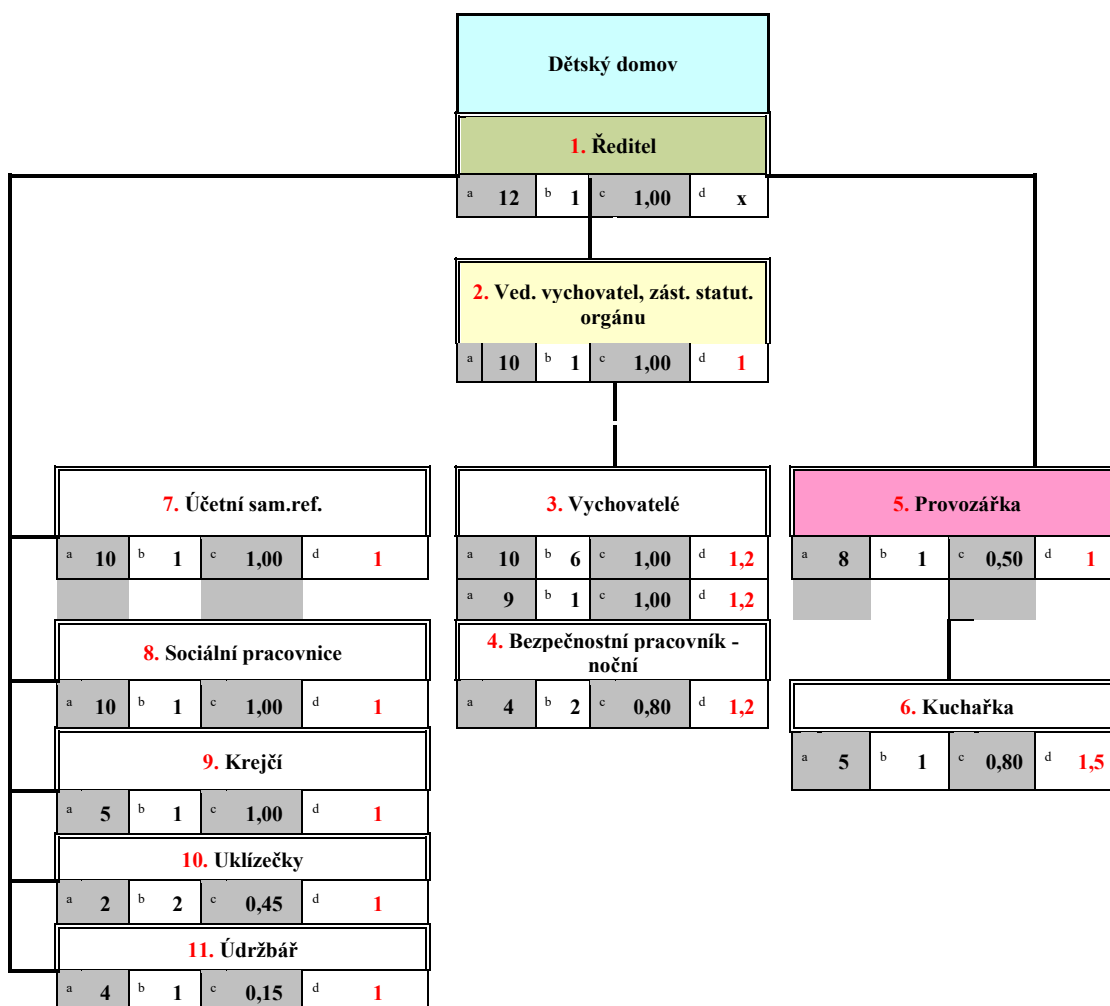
Dětský domov

1. Ředitel

| a | 12 | b | 1 | c | 1,00 | d | x |
|---|---|---|---|---|---|---|---|

2. Ved. vychovatel, zást. statut. orgánu

| a | 10 | b | 1 | c | 1,00 | d | 1 |
|---|---|---|---|---|---|---|---|

7. Účetní sam.ref.

| a | 10 | b | 1 | c | 1,00 | d | 1 |
|---|---|---|---|---|---|---|---|

8. Sociální pracovnice

| a | 10 | b | 1 | c | 1,00 | d | 1 |
|---|---|---|---|---|---|---|---|

9. Krejčí

| a | 5 | b | 1 | c | 1,00 | d | 1 |
|---|---|---|---|---|---|---|---|

10. Uklízečky

| a | 2 | b | 2 | c | 0,45 | d | 1 |
|---|---|---|---|---|---|---|---|

11. Údržbář

| a | 4 | b | 1 | c | 0,15 | d | 1 |
|---|---|---|---|---|---|---|---|

3. Vychovatelé

| a | 10 | b | 6 | c | 1,00 | d | 1,2 |
|---|---|---|---|---|---|---|---|
| a | 9 | b | 1 | c | 1,00 | d | 1,2 |

4. Bezpečnostní pracovník - noční

| a | 4 | b | 2 | c | 0,80 | d | 1,2 |
|---|---|---|---|---|---|---|---|

5. Provozářka

| a | 8 | b | 1 | c | 0,50 | d | 1 |
|---|---|---|---|---|---|---|---|

6. Kuchařka

| a | 5 | b | 1 | c | 0,80 | d | 1,5 |
|---|---|---|---|---|---|---|---|